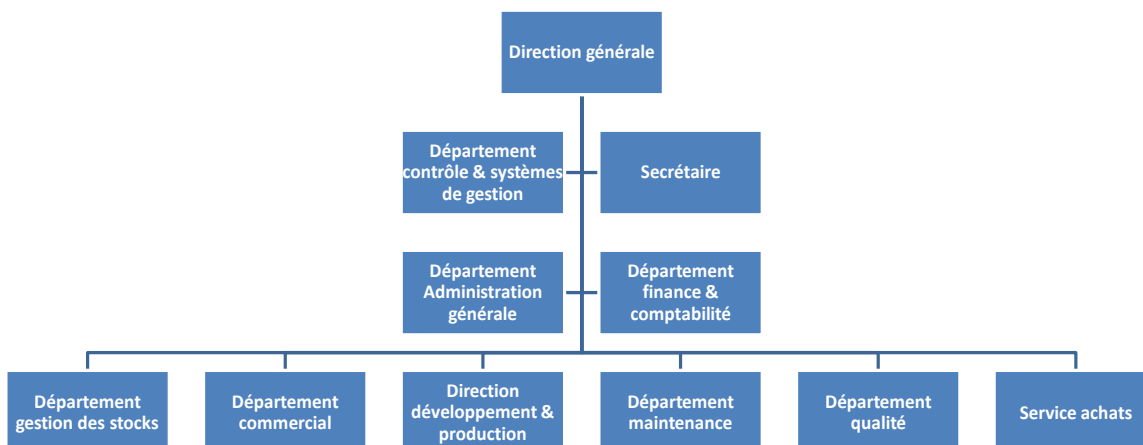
Direction générale

Département contrôle & systèmes de gestion

Secrétaire

Département Administration générale

Département finance & comptabilité

Département gestion des stocks

Département commercial

Direction développement & production

Département maintenance

Département qualité

Service achats